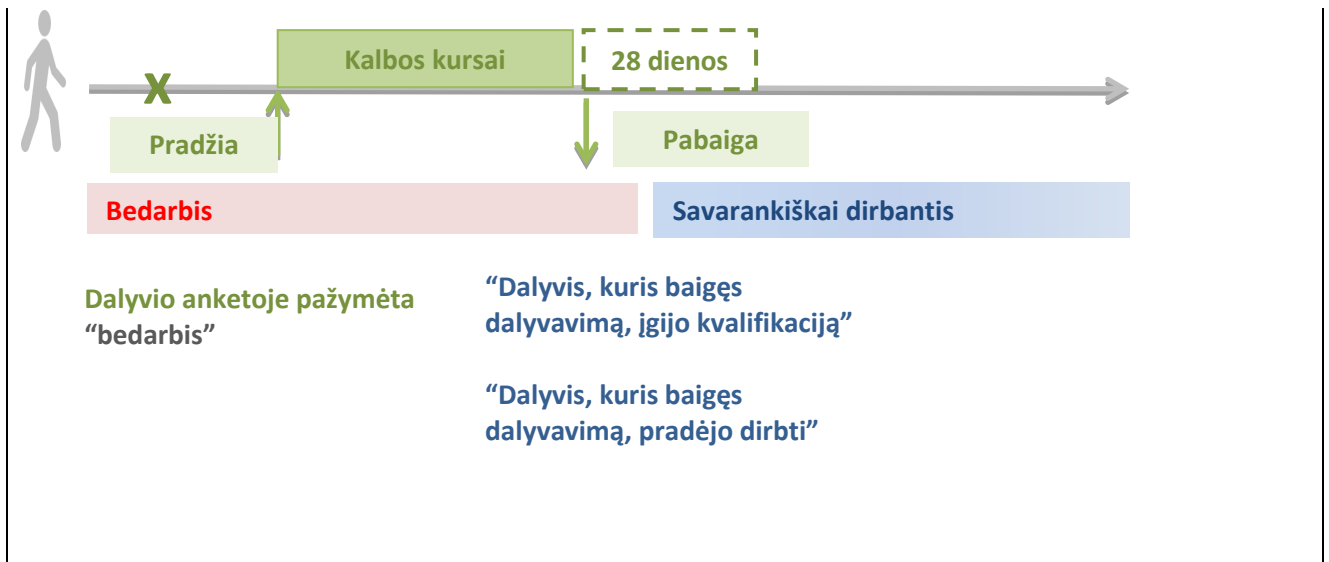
X

Kalbos kursai

28 dienos

Pradžia

Pabaiga

Bedarbis

Savarankiškai dirbantis

Dalyvio anketoje pažymėta "bedarbis"

"Dalyvis, kuris baigęs dalyvavimą, įgijo kvalifikaciją"

"Dalyvis, kuris baigęs dalyvavimą, pradėjo dirbti"